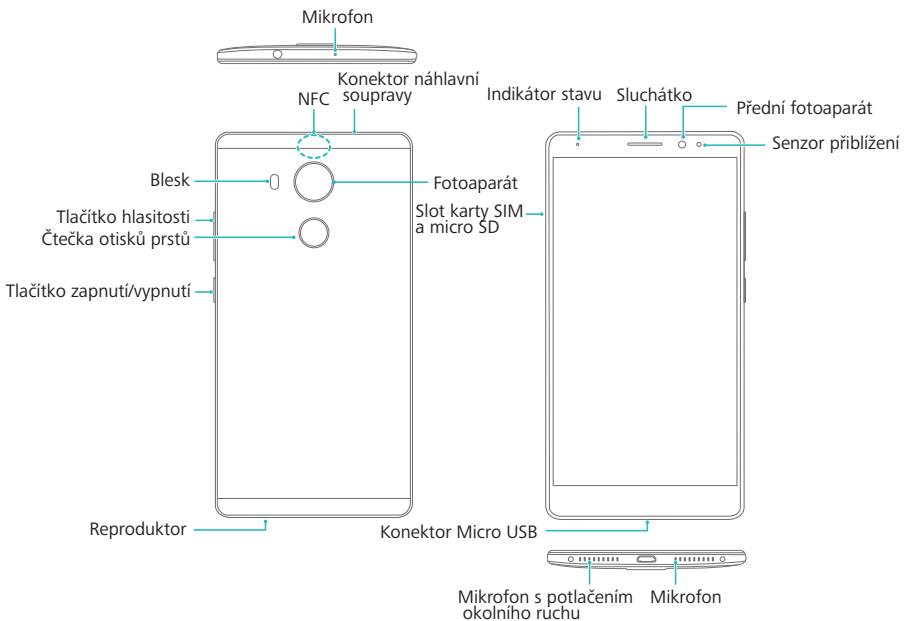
Mikrofon

Konektor náhlavní soupravy

NFC

Indikátor stavu

Sluchátko

Přední fotoaparát

Senzor přiblížení

Blesk

Fotoaparát

Tlačítko hlasitosti

Čtečka otisků prstů

Slot karty SIM a micro SD

Tlačítko zapnutí/vypnutí

Reproduktor

Konektor Micro USB

Mikrofon s potlačením okolního ruchu

Mikrofon